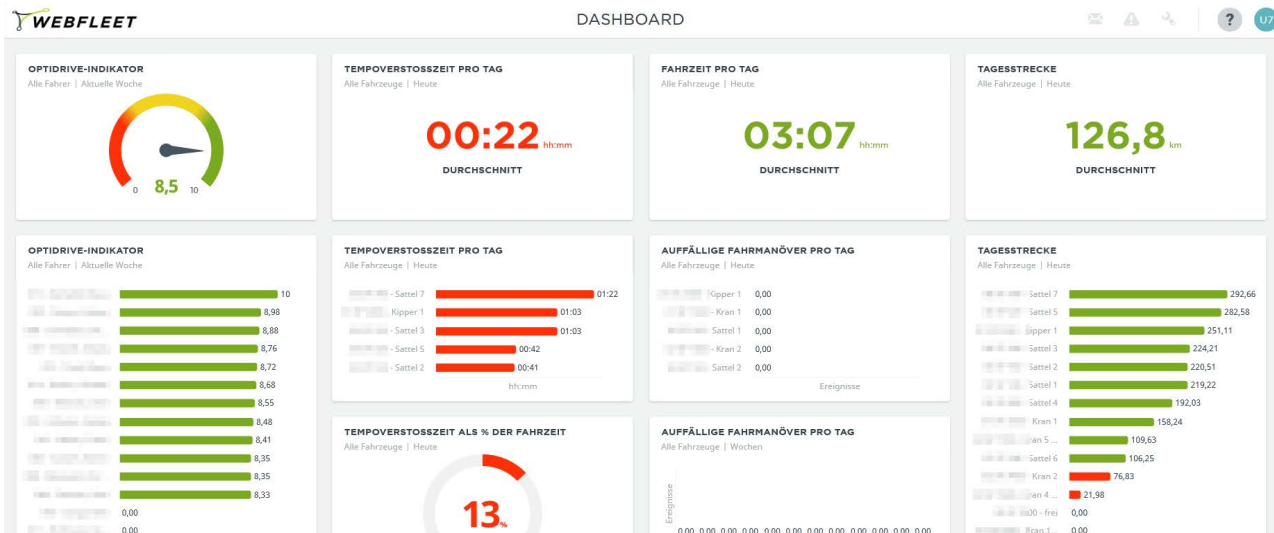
WEBFLEET

DASHBOARD

?

U7

OPTIDRIVE-INDIKATOR
Alle Fahrer | Aktuelle Woche

0 8,5 10

TEMPOVERSTOSSZEIT PRO TAG
Alle Fahrzeuge | Heute

00:22 hh:mm

DURCHSCHNITT

FAHRZEIT PRO TAG
Alle Fahrzeuge | Heute

03:07 hh:mm

DURCHSCHNITT

TAGESSTRECKE
Alle Fahrzeuge | Heute

126,8 km

DURCHSCHNITT

OPTIDRIVE-INDIKATOR
Alle Fahrer | Aktuelle Woche

10
8,98
8,88
8,76
8,72
8,68
8,55
8,48
8,41
8,35
8,35
8,33
0,00
0,00

TEMPOVERSTOSSZEIT PRO TAG
Alle Fahrzeuge | Heute

- Sattel 7 01:22
Kipper 1 01:03
- Sattel 3 01:03
- Sattel 5 00:42
- Sattel 2 00:41

hh:mm

AUFFÄLLIGE FAHRMANÖVER PRO TAG
Alle Fahrzeuge | Heute

Kipper 1 0,00
- Kran 1 0,00
Sattel 1 0,00
- Kran 2 0,00
Sattel 2 0,00

Ereignisse

TAGESSTRECKE
Alle Fahrzeuge | Heute

Sattel 7 292,66
Sattel 5 282,58
ipper 1 251,11
Sattel 3 224,21
Sattel 2 220,51
Sattel 1 219,22
Sattel 4 192,03
Kran 1 158,24
ran 5 ... 109,63
Sattel 6 106,25
Kran 2 76,83
an 4 ... 21,98
0 - frei 0,00
Kran 1... 0,00

TEMPOVERSTOSSZEIT ALS % DER FAHRZEIT
Alle Fahrzeuge | Heute

13%

AUFFÄLLIGE FAHRMANÖVER PRO TAG
Alle Fahrzeuge | Wochen

Ereignisse

0,00 0,00 0,00 0,00 0,00 0,00 0,00 0,00 0,00 0,00 0,00 0,00